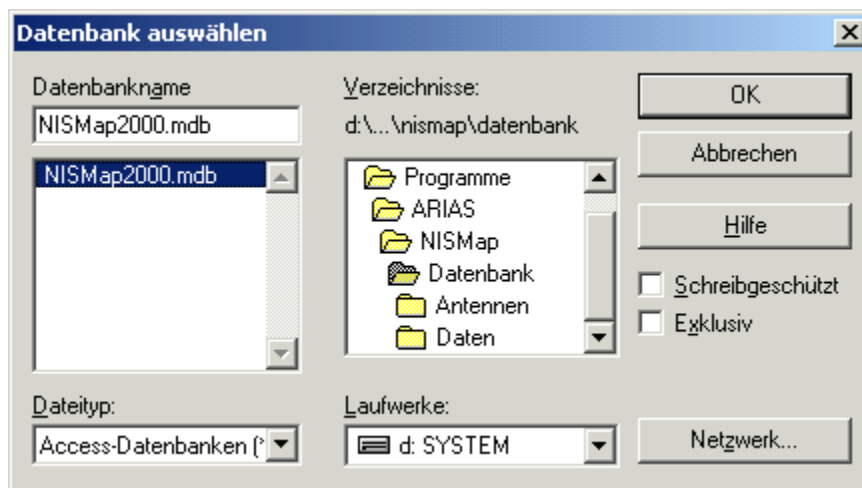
Datenbank auswählen

Datenbankname

NISMap2000.mdb

NISMap2000.mdb

Verzeichnisse:

d:\...\nismap\datenbank

Programme

ARIAS

NISMap

Datenbank

Antennen

Daten

OK

Abbrechen

Hilfe

Schreibgeschützt

Exklusiv

Dateityp:

Access-Datenbanken (*

Laufwerke:

d: SYSTEM

Netzwerk...